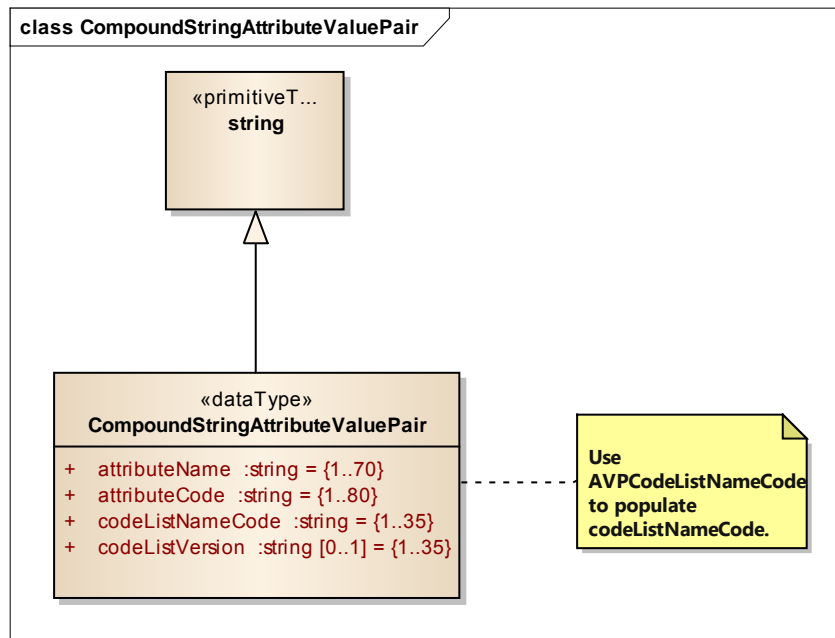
class CompoundStringAttributeValuePair

«primitiveT...
string

«dataType»
CompoundStringAttributeValuePair

+ attributeName :string = {1..70}
+ attributeCode :string = {1..80}
+ codeListNameCode :string = {1..35}
+ codeListVersion :string [0..1] = {1..35}

Use AVPCodeListNameCode to populate codeListNameCode.